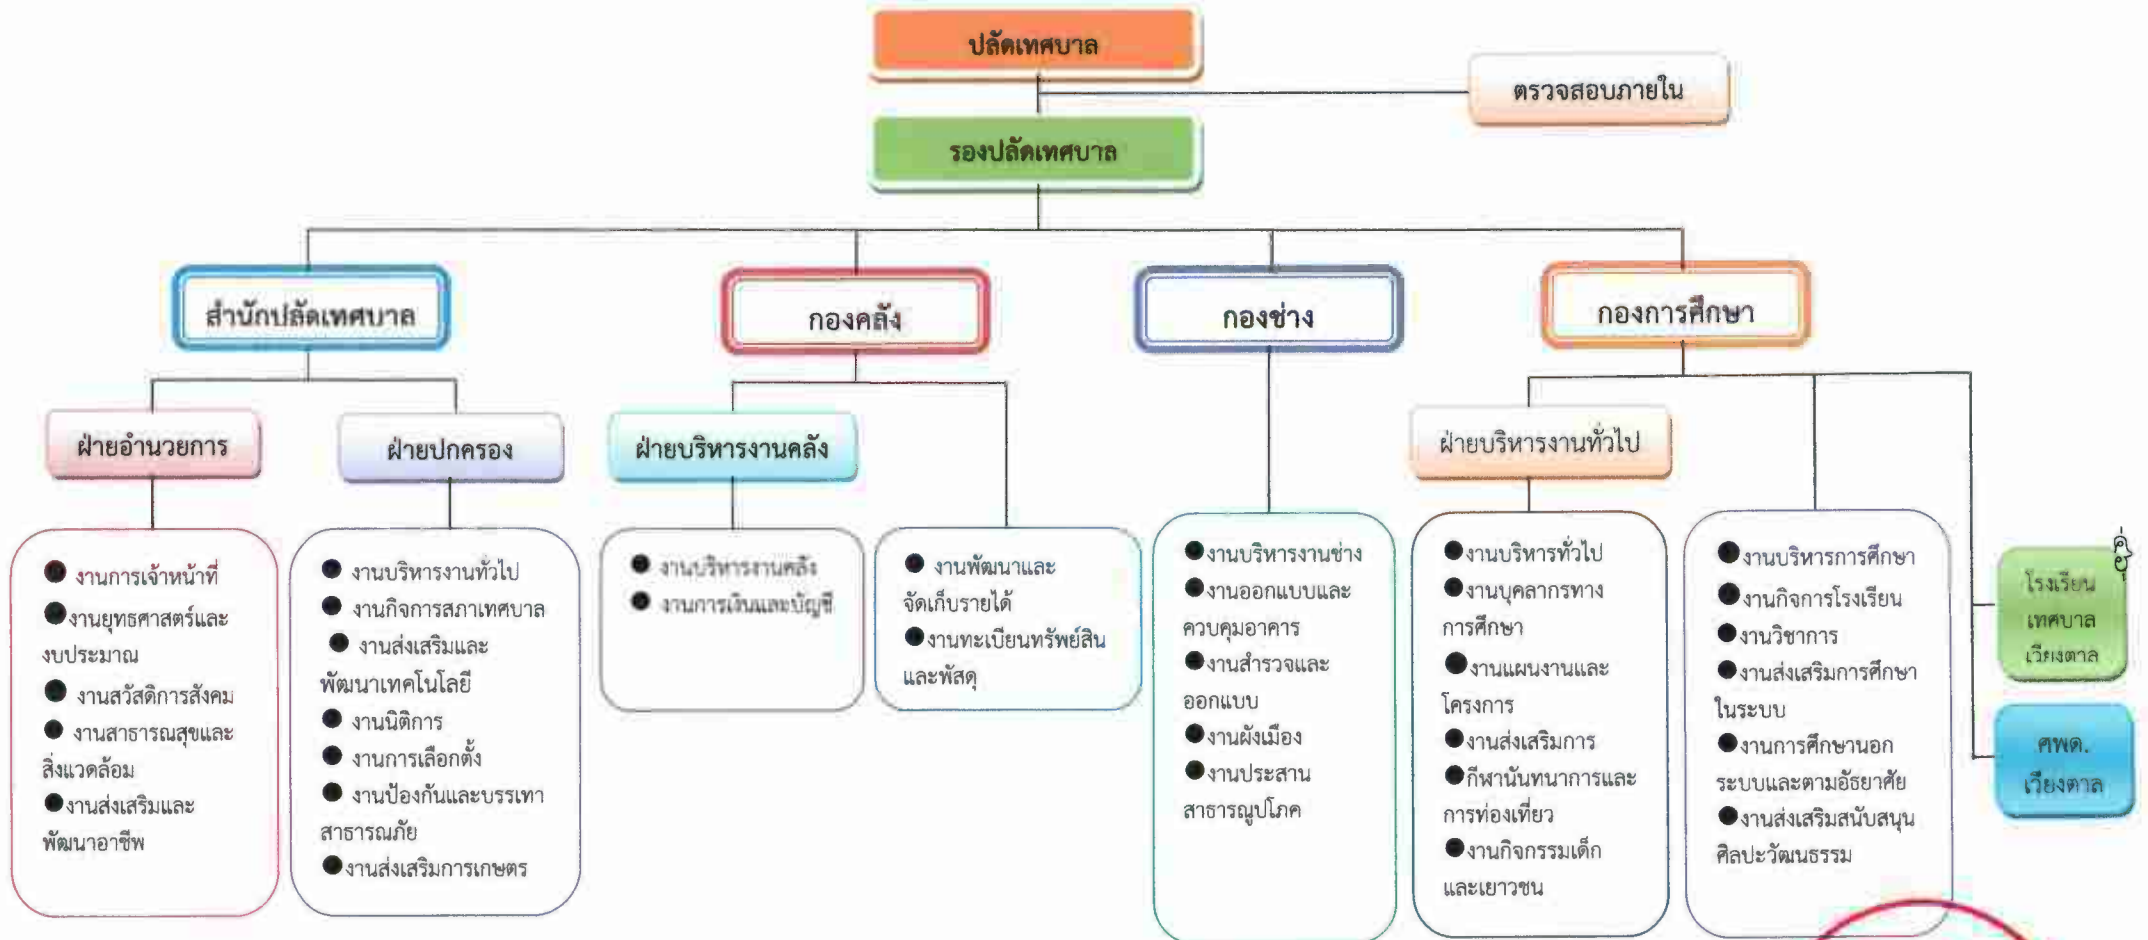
ปลัดเทศบาล

ตรวจสอบภายใน

รองปลัดเทศบาล

สำนักปลัดเทศบาล

กองคลัง

กองช่าง

กองการศึกษา

ฝ่ายอำนวยการ

ฝ่ายปกครอง

ฝ่ายบริหารงานคลัง

ฝ่ายบริหารงานทั่วไป

● งานการเจ้าหน้าที่
● งานยุทธศาสตร์และงบประมาณ
● งานสวัสดิการสังคม
● งานสาธารณสุขและสิ่งแวดล้อม
● งานส่งเสริมและพัฒนาอาชีพ

● งานบริหารงานทั่วไป
● งานกิจการสภาเทศบาล
● งานส่งเสริมและพัฒนาเทคโนโลยี
● งานนิติการ
● งานการเลือกตั้ง
● งานป้องกันและบรรเทาสาธารณภัย
● งานส่งเสริมการเกษตร

● งานบริหารงานคลัง
● งานการเงินและบัญชี

● งานพัฒนาและจัดเก็บรายได้
● งานทะเบียนทรัพย์สินและพัสดุ

● งานบริหารงานช่าง
● งานออกแบบและควบคุมอาคาร
● งานสำรวจและออกแบบ
● งานผังเมือง
● งานประสานสาธารณูปโภค

● งานบริหารทั่วไป
● งานบุคลากรทางการศึกษา
● งานแผนงานและโครงการ
● งานส่งเสริมการกีฬานันทนาการและการท่องเที่ยว
● งานกิจกรรมเด็กและเยาวชน

● งานบริหารการศึกษา
● งานกิจการโรงเรียน
● งานวิชาการ
● งานส่งเสริมการศึกษาในระบบ
● งานการศึกษานอกระบบและตามอัธยาศัย
● งานส่งเสริมสนับสนุนศิลปะวัฒนธรรม

โรงเรียนเทศบาลเวียงตาล

ศพด.เวียงตาล